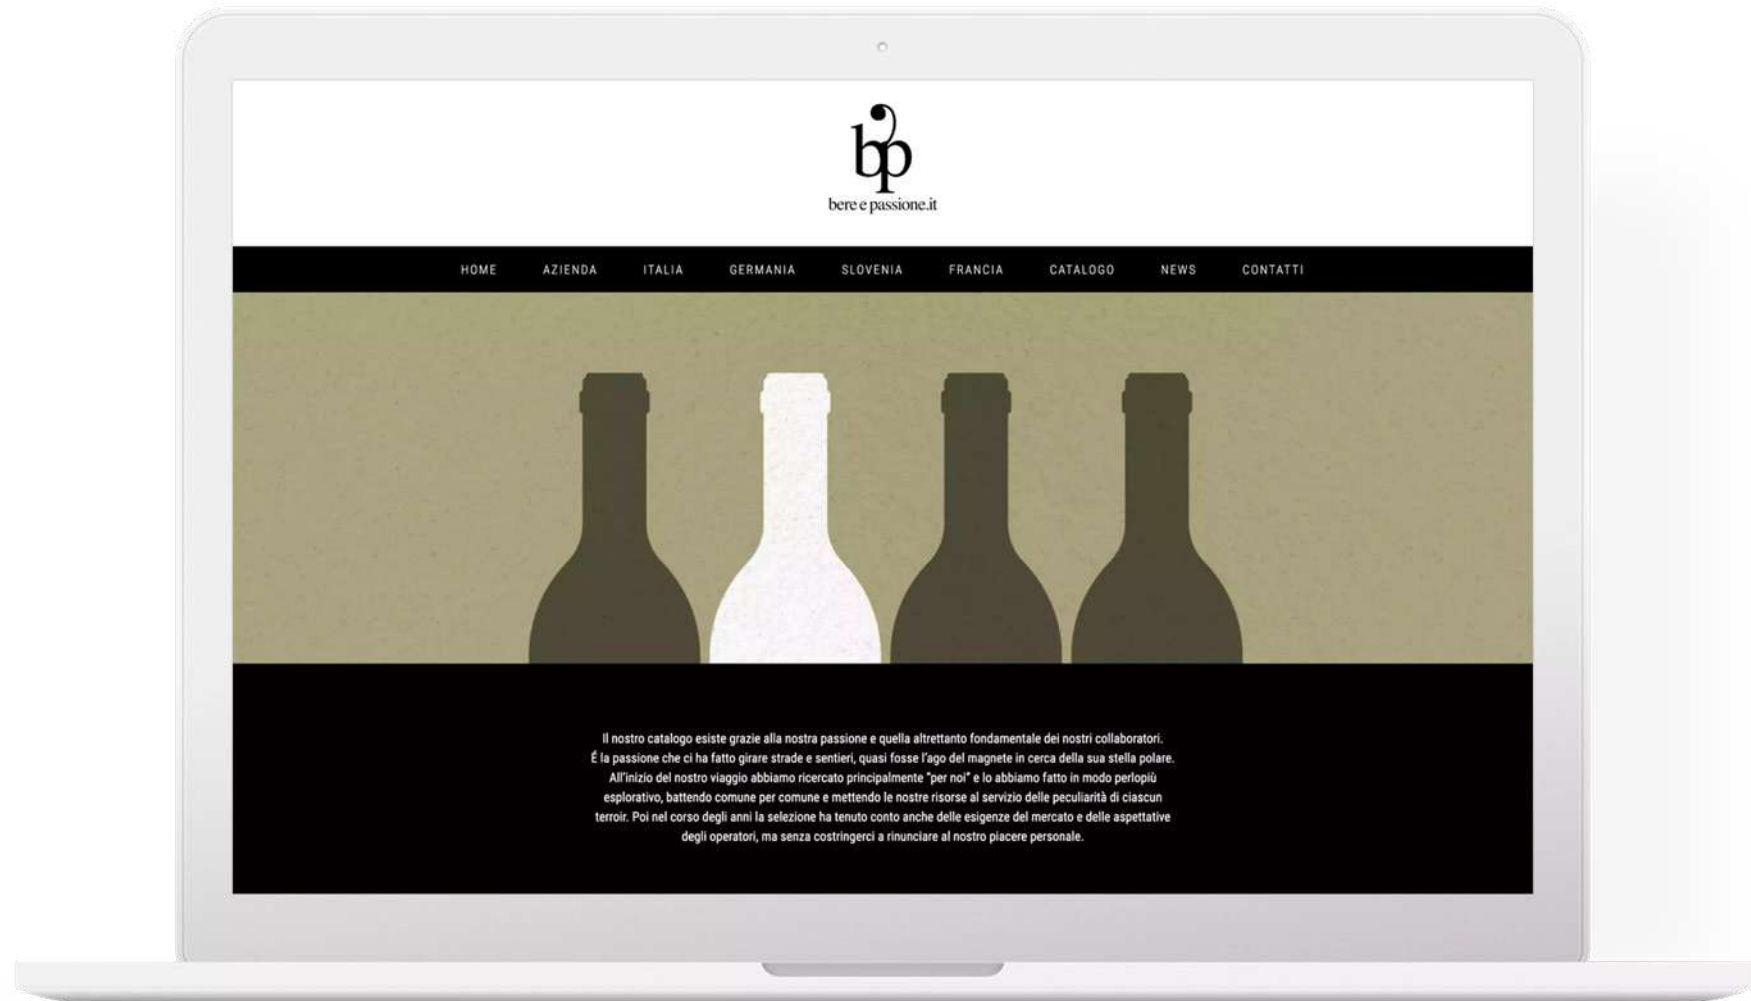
bp
bere e passione.it

HOME AZIENDA ITALIA GERMANIA SLOVENIA FRANCIA CATALOGO NEWS CONTATTI

Il nostro catalogo esiste grazie alla nostra passione e quella altrettanto fondamentale dei nostri collaboratori. É la passione che ci ha fatto girare strade e sentieri, quasi fosse l'ago del magnete in cerca della sua stella polare. All'inizio del nostro viaggio abbiamo ricercato principalmente "per noi" e lo abbiamo fatto in modo perlopiù esplorativo, battendo comune per comune e mettendo le nostre risorse al servizio delle peculiarità di ciascun terroir. Poi nel corso degli anni la selezione ha tenuto conto anche delle esigenze del mercato e delle aspettative degli operatori, ma senza costringerci a rinunciare al nostro piacere personale.